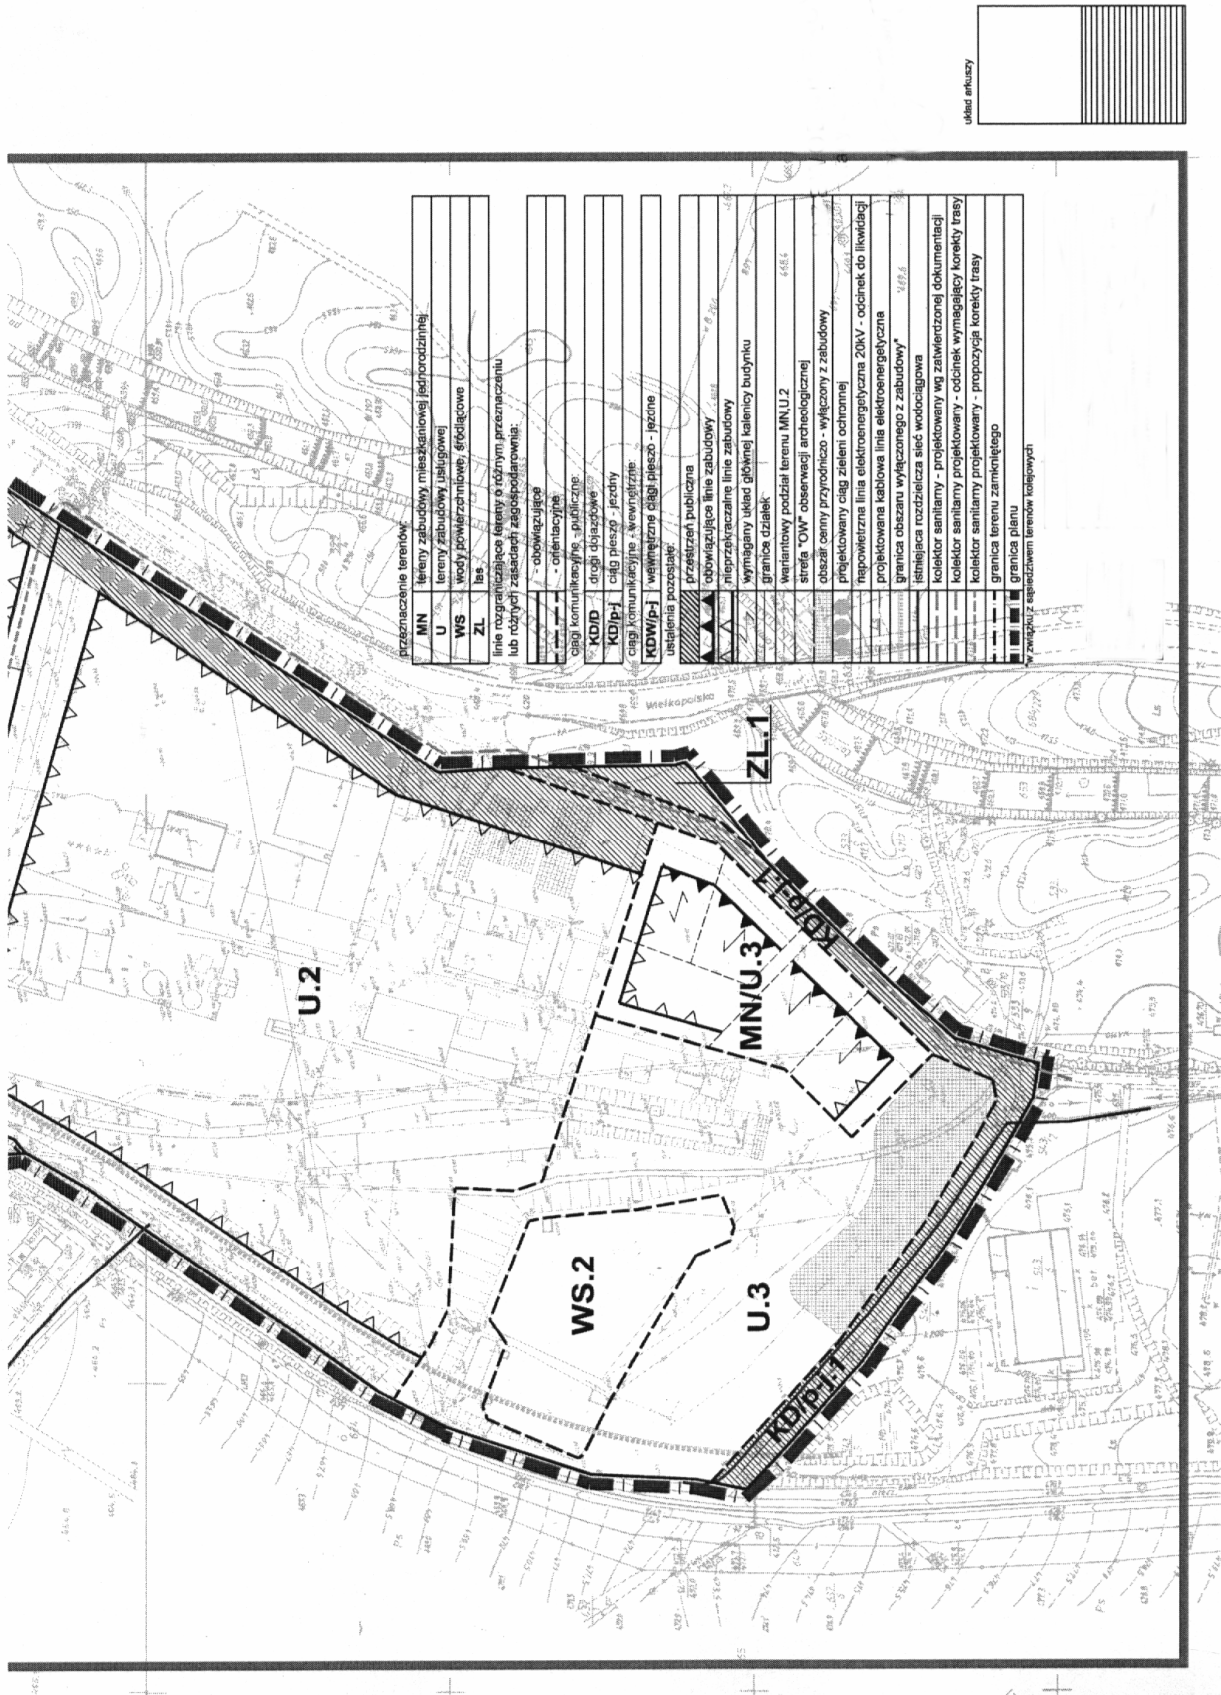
układ arkuszy

przeznaczenie terenów:

| MN | tereny zabudowy mieszkaniowej jednorodzinnej |
|---|---|
| U | tereny zabudowy usługowej |
| WS | wody powierzchniowe, śródlądowe |
| ZL | las |

linie rozgraniczające tereny o różnym przeznaczeniu lub różnych zasadach zagospodarowania:

- obowiązujące
- orientacyjne

ciągi komunikacyjne - publiczne

| KD/D | drogi dojazdowe |
|---|---|
| KD/p-j | ciąg pieszo - jezdny |

ciągi komunikacyjne - wewnętrzne

| KDW/p-j | wewnętrzne ciągi pieszo - jezdne |
|---|---|

ustalenia pozostałe

przestrzeń publiczna
obowiązujące linie zabudowy
nieprzekraczalne linie zabudowy
wymagany układ głównej kalenicy budynku
granica działek
wariantowy podział terenu MN,U.2
strefa "OW" obserwacji archeologicznej
obszar cenny przyrodniczo - wyłączony z zabudowy
projektowany ciąg zieleni ochronnej
napowietrzna linia elektroenergetyczna 20kV - odcinek do likwidacji
projektowana kablowa linia elektroenergetyczna
granica obszaru wyłączonego z zabudowy*
istniejąca rozdzielcza sieć wodociągowa
kolektor sanitarny - projektowany wg zatwierdzonej dokumentacji
kolektor sanitarny projektowany - odcinek wymagający korekty trasy
kolektor sanitarny projektowany - propozycja korekty trasy
granica terenu zamkniętego
granica planu
* w związku z sąsiedztwem terenów kolejowych

Wielkopolska

ZL.1

KD/p-j.1

MN/U.3

U.2

WS.2

U.3

KD/p-j.1